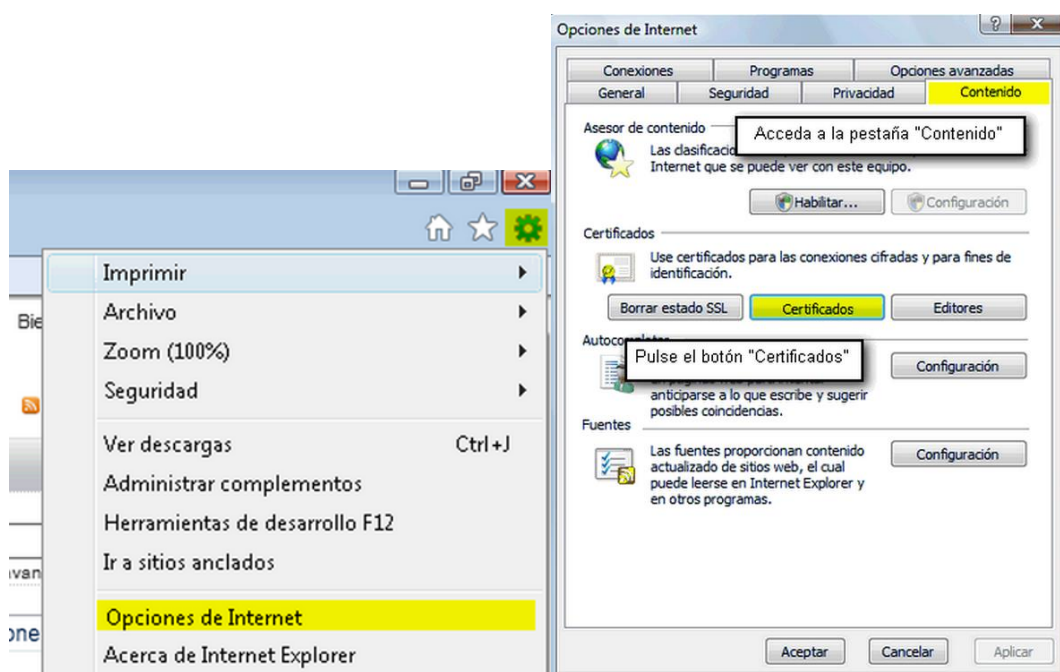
Bie

van

one

Imprimir
Archivo
Zoom (100%)
Seguridad
Ver descargas Ctrl+J
Administrar complementos
Herramientas de desarrollo F12
Ir a sitios anclados
Opciones de Internet
Acerca de Internet Explorer

Opciones de Internet

Conexiones | Programas | Opciones avanzadas
General | Seguridad | Privacidad | Contenido

Asesor de contenido
Acceda a la pestaña "Contenido"
Las clasificacio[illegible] Internet que se puede ver con este equipo.
Habilitar... Configuración

Certificados
Use certificados para las conexiones cifradas y para fines de identificación.
Borrar estado SSL Certificados Editores

Autoco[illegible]
Pulse el botón "Certificados"
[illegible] anticiparse a lo que escribe y sugerir posibles coincidencias.
Configuración

Fuentes
Las fuentes proporcionan contenido actualizado de sitios web, el cual puede leerse en Internet Explorer y en otros programas.
Configuración

Aceptar Cancelar Aplicar